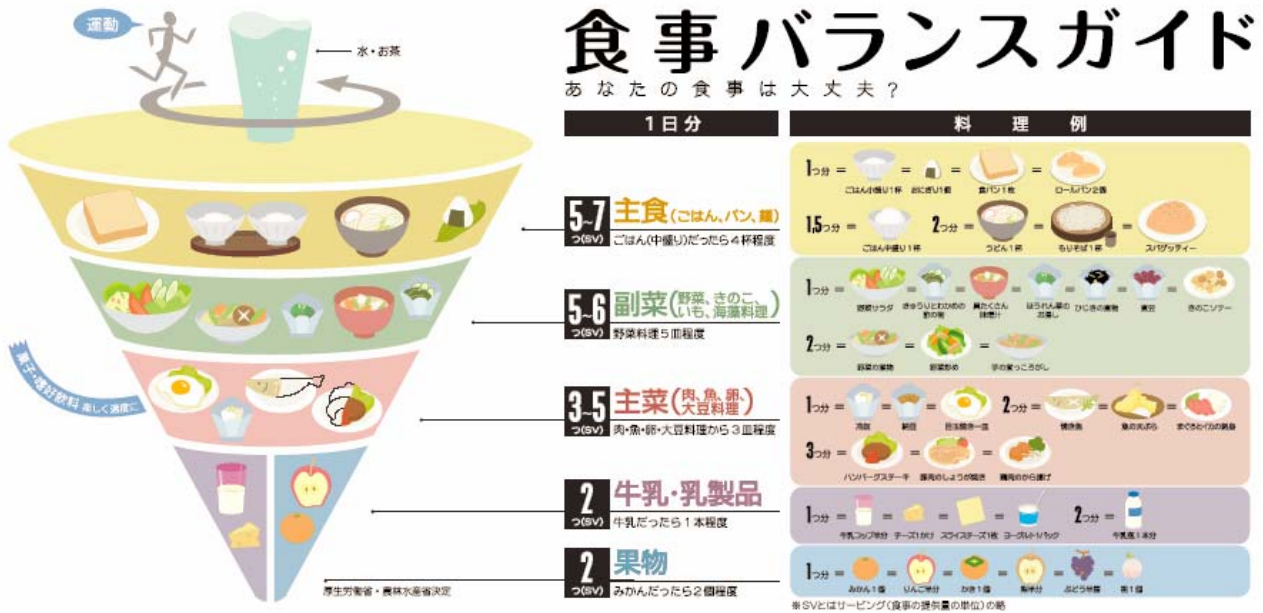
食事バランスガイド
あなたの食事は大丈夫？

運動
水・お茶
菓子・嗜好飲料 楽しく適度に

1日分

5~7 つ(SV) 主食(ごはん、パン、麺)
ごはん(中盛り)だったら4杯程度

5~6 つ(SV) 副菜(野菜、きのこ、いも、海藻料理)
野菜料理5皿程度

3~5 つ(SV) 主菜(肉、魚、卵、大豆料理)
肉・魚・卵・大豆料理から3皿程度

2 つ(SV) 牛乳・乳製品
牛乳だったら1本程度

2 つ(SV) 果物
みかんだったら2個程度

厚生労働省・農林水産省決定

料理例

1つ分 = ごはん小盛り1杯 = おにぎり1個 = 食パン1枚 = ロールパン2個
1.5つ分 = ごはん中盛り1杯　2つ分 = うどん1杯 = もりそば1杯 = スパゲッティー

1つ分 = 野菜サラダ = きゅうりとわかめの酢の物 = 具たくさん味噌汁 = ほうれん草のお浸し = ひじきの煮物 = 煮豆 = きのこソテー
2つ分 = 野菜の煮物 = 野菜炒め = 芋の煮っころがし

1つ分 = 冷奴 = 納豆 = 目玉焼き一皿　2つ分 = 焼き魚 = 魚の天ぷら = まぐろといかの刺身
3つ分 = ハンバーグステーキ = 豚肉のしょうが焼き = 鶏肉のから揚げ

1つ分 = 牛乳コップ半分 = チーズ1かけ = スライスチーズ1枚 = ヨーグルト1パック　2つ分 = 牛乳瓶1本分

1つ分 = みかん1個 = りんご半分 = かき1個 = 梨半分 = ぶどう半房 = 桃1個

※SVとはサービング(食事の提供量の単位)の略